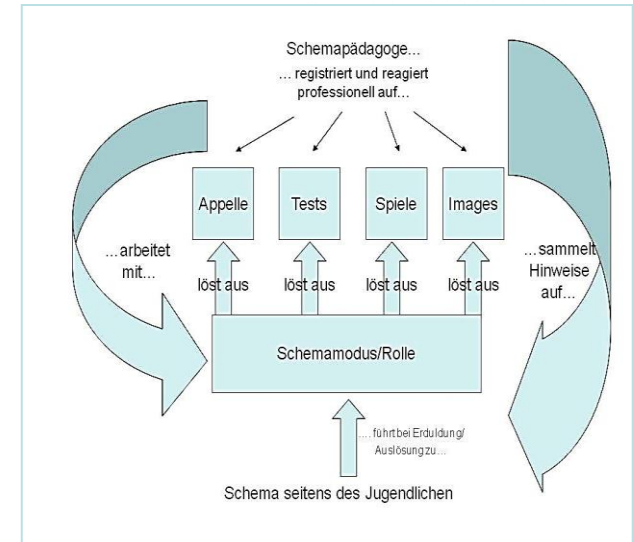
Schemapädagoge...
... registriert und reagiert professionell auf...

Appelle

Tests

Spiele

Images

...arbeitet mit...

löst aus

löst aus

löst aus

löst aus

...sammelt Hinweise auf...

Schemamodus/Rolle

...führt bei Erduldung/ Auslösung zu...

Schema seitens des Jugendlichen